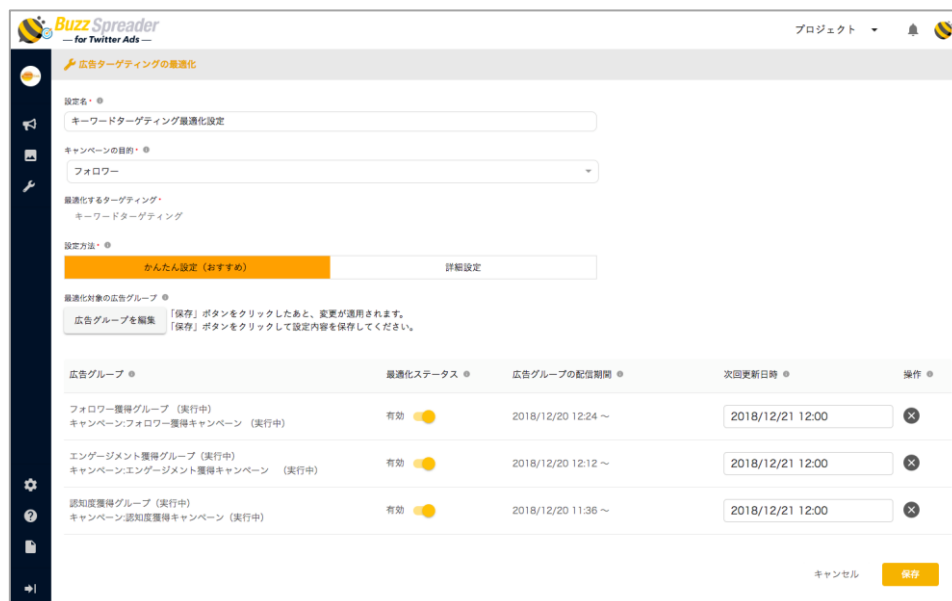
Buzz Spreader
— for Twitter Ads —

プロジェクト

広告ターゲティングの最適化

設定名*

キーワードターゲティング最適化設定

キャンペーンの目的*

フォロワー

最適化するターゲティング*

キーワードターゲティング

設定方法*

かんたん設定（おすすめ）

詳細設定

最適化対象の広告グループ

広告グループを編集

「保存」ボタンをクリックしたあと、変更が適用されます。
「保存」ボタンをクリックして設定内容を保存してください。

| 広告グループ | 最適化ステータス | 広告グループの配信期間 | 次回更新日時 | 操作 |
|---|---|---|---|---|
| フォロワー獲得グループ（実行中） キャンペーン:フォロワー獲得キャンペーン（実行中） | 有効 | 2018/12/20 12:24 〜 | 2018/12/21 12:00 | |
| エンゲージメント獲得グループ（実行中） キャンペーン:エンゲージメント獲得キャンペーン（実行中） | 有効 | 2018/12/20 12:12 〜 | 2018/12/21 12:00 | |
| 認知度獲得グループ（実行中） キャンペーン:認知度獲得キャンペーン（実行中） | 有効 | 2018/12/20 11:36 〜 | 2018/12/21 12:00 | |

キャンセル

保存